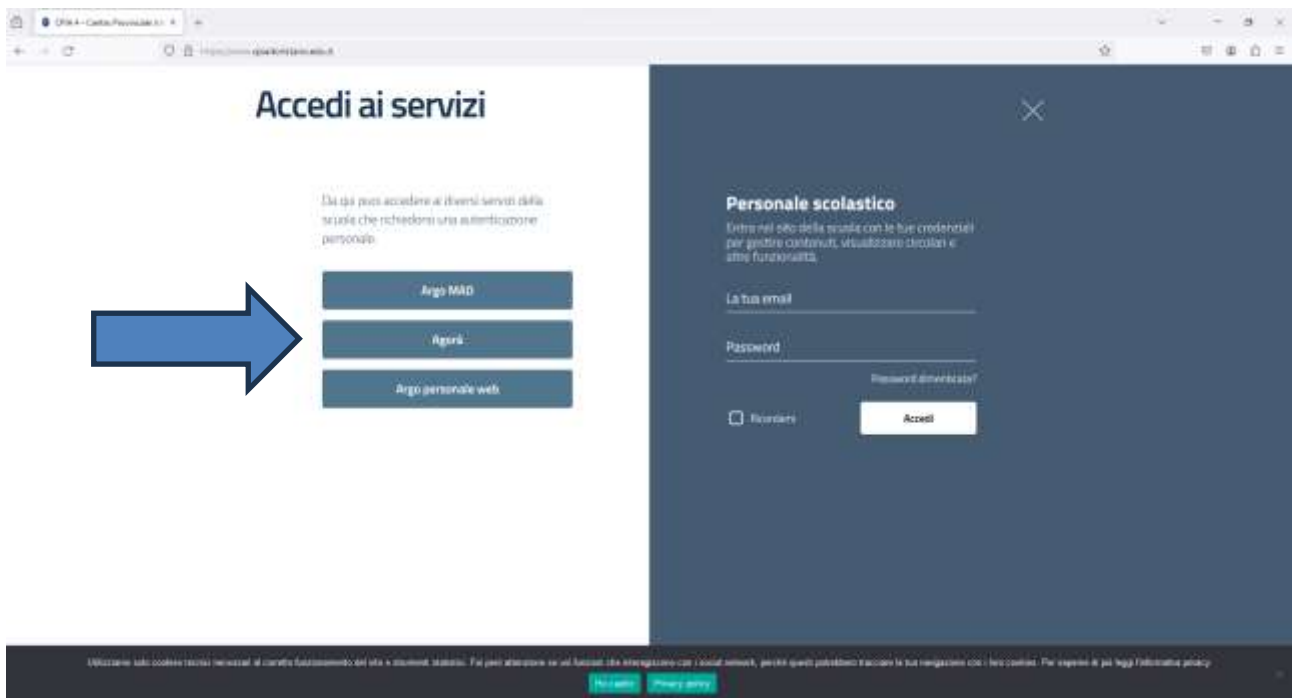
CPIA 4 – Centro Provinciale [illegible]

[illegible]

Accedi ai servizi

Da qui puoi accedere ai diversi servizi della scuola che richiedono una autenticazione personale.

Argo MAD

Agorà

Argo personale web

Personale scolastico

Entra nel sito della scuola con le tue credenziali per gestire contenuti, visualizzare circolari e altre funzionalità.

La tua email

Password

Password dimenticata?

Ricordami

Accedi

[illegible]

Ho capito

Privacy policy